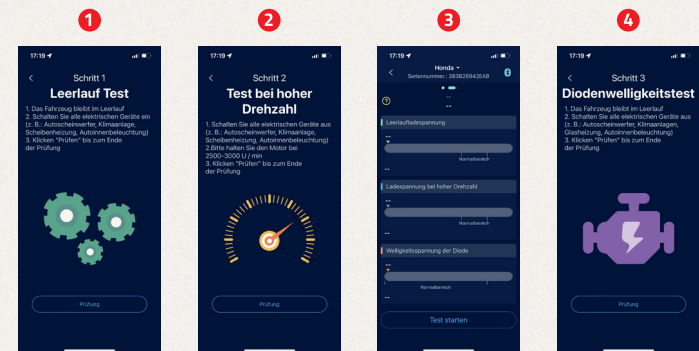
1

17:19

<

Schritt 1

Leerlauf Test

1. Das Fahrzeug bleibt im Leerlauf
2. Schalten Sie alle elektrischen Geräte ein (z. B.: Autoscheinwerfer, Klimaanlage, Scheibenheizung, Autoinnenbeleuchtung)
3. Klicken "Prüfen" bis zum Ende der Prüfung

Prüfung

2

17:19

<

Schritt 2

Test bei hoher Drehzahl

1. Schalten Sie alle elektrischen Geräte aus (z. B.: Autoscheinwerfer, Klimaanlage, Scheibenheizung, Autoinnenbeleuchtung)
2.Bitte halten Sie den Motor bei 2500-3000 U / min
3. Klicken "Prüfen" bis zum Ende der Prüfung

Prüfung

3

17:19

<

Honda

Seriennummer.: 3838269426AB

?

--

Leerlaufladespannung

--

Normalbereich

--

Ladespannung bei hoher Drehzahl

--

Normalbereich

--

Welligkeitsspannung der Diode

--

Normalbereich

--

Test starten

4

17:19

<

Schritt 3

Diodenwelligkeitstest

1. Das Fahrzeug bleibt im Leerlauf
2. Schalten Sie alle elektrischen Geräte aus (z. B.: Autoscheinwerfer, Klimaanlage, Glasheizung, Autoinnenbeleuchtung)
3. Klicken "Prüfen" bis zum Ende der Prüfung

Prüfung